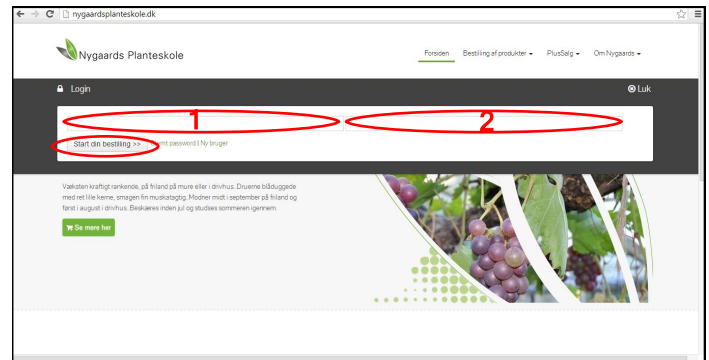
nygaardsplanteskole.dk

Nygaards Planteskole

Forsiden Bestilling af produkter PlusSalg Om Nygaards

Login

Luk

1

2

Start din bestilling >>

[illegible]t password | Ny bruger

Væksten kraftigt rankende, på friland på mure eller i drivhus. Druerne blådugede med ret lille kerne, smagen fin muskatagtig. Modner midt i september på friland og først i august i drivhus. Beskæres inden jul og studses sommeren igennem.

Se mere her